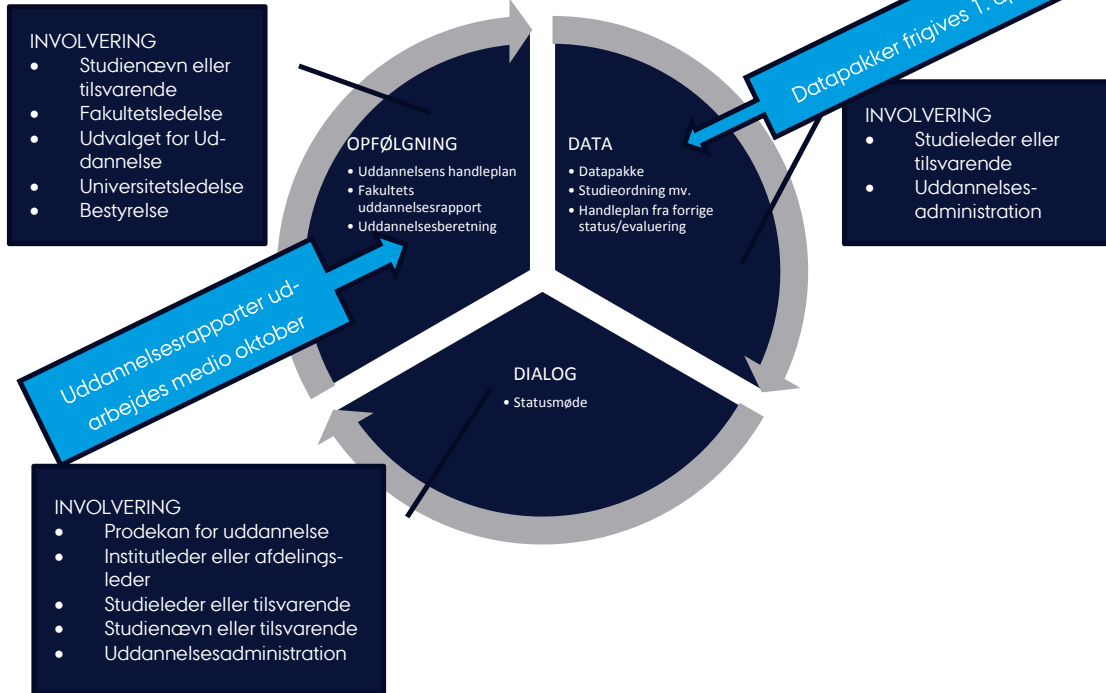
INVOLVERING
- Studienævn eller tilsvarende
- Fakultetsledelse
- Udvalget for Uddannelse
- Universitetsledelse
- Bestyrelse

OPFØLGNING
- Uddannelsens handleplan
- Fakultets uddannelsesrapport
- Uddannelsesberetning

DATA
- Datapakke
- Studieordning mv.
- Handleplan fra forrige status/evaluering

Datapakker frigives 1. a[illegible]

INVOLVERING
- Studieleder eller tilsvarende
- Uddannelsesadministration

Uddannelsesrapporter udarbejdes medio oktober

DIALOG
- Statusmøde

INVOLVERING
- Prodekan for uddannelse
- Institutleder eller afdelingsleder
- Studieleder eller tilsvarende
- Studienævn eller tilsvarende
- Uddannelsesadministration